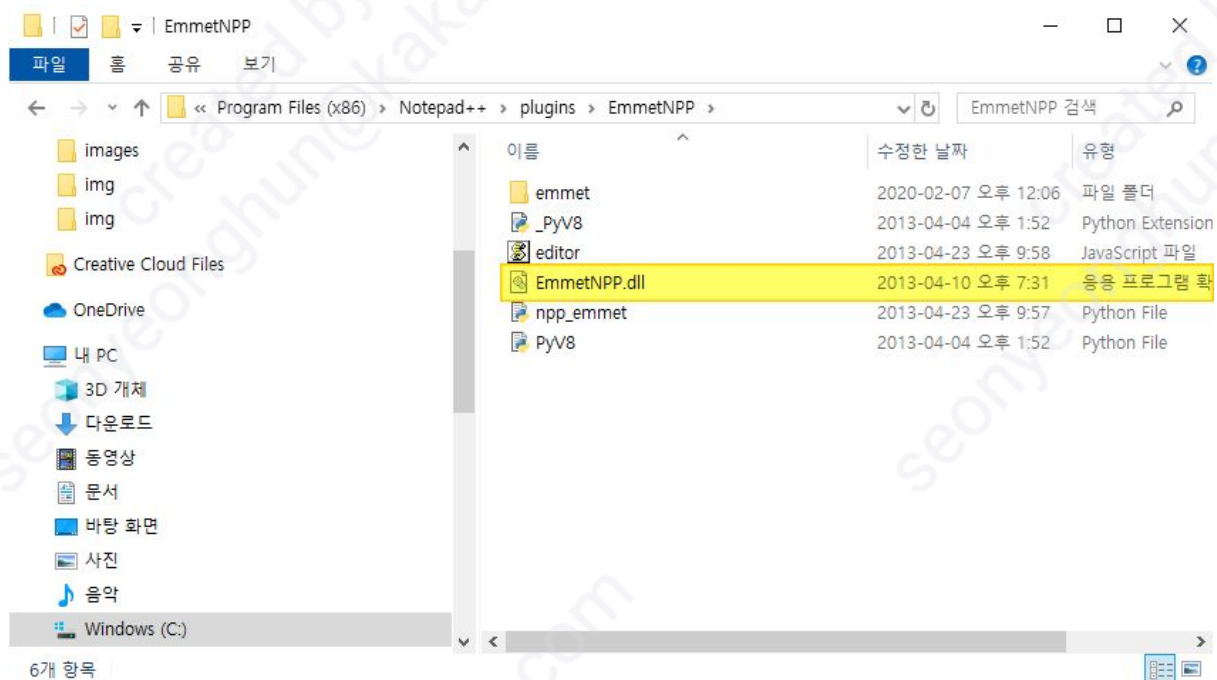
EmmetNPP

파일 홈 공유 보기

« Program Files (x86) › Notepad++ › plugins › EmmetNPP ›

EmmetNPP 검색

images
img
img
Creative Cloud Files
OneDrive
내 PC
3D 개체
다운로드
동영상
문서
바탕 화면
사진
음악
Windows (C:)

| 이름 | 수정한 날짜 | 유형 |
|---|---|---|
| emmet | 2020-02-07 오후 12:06 | 파일 폴더 |
| _PyV8 | 2013-04-04 오후 1:52 | Python Extension |
| editor | 2013-04-23 오후 9:58 | JavaScript 파일 |
| EmmetNPP.dll | 2013-04-10 오후 7:31 | 응용 프로그램 확 |
| npp_emmet | 2013-04-23 오후 9:57 | Python File |
| PyV8 | 2013-04-04 오후 1:52 | Python File |

6개 항목

seonyeonghun@kakao.com